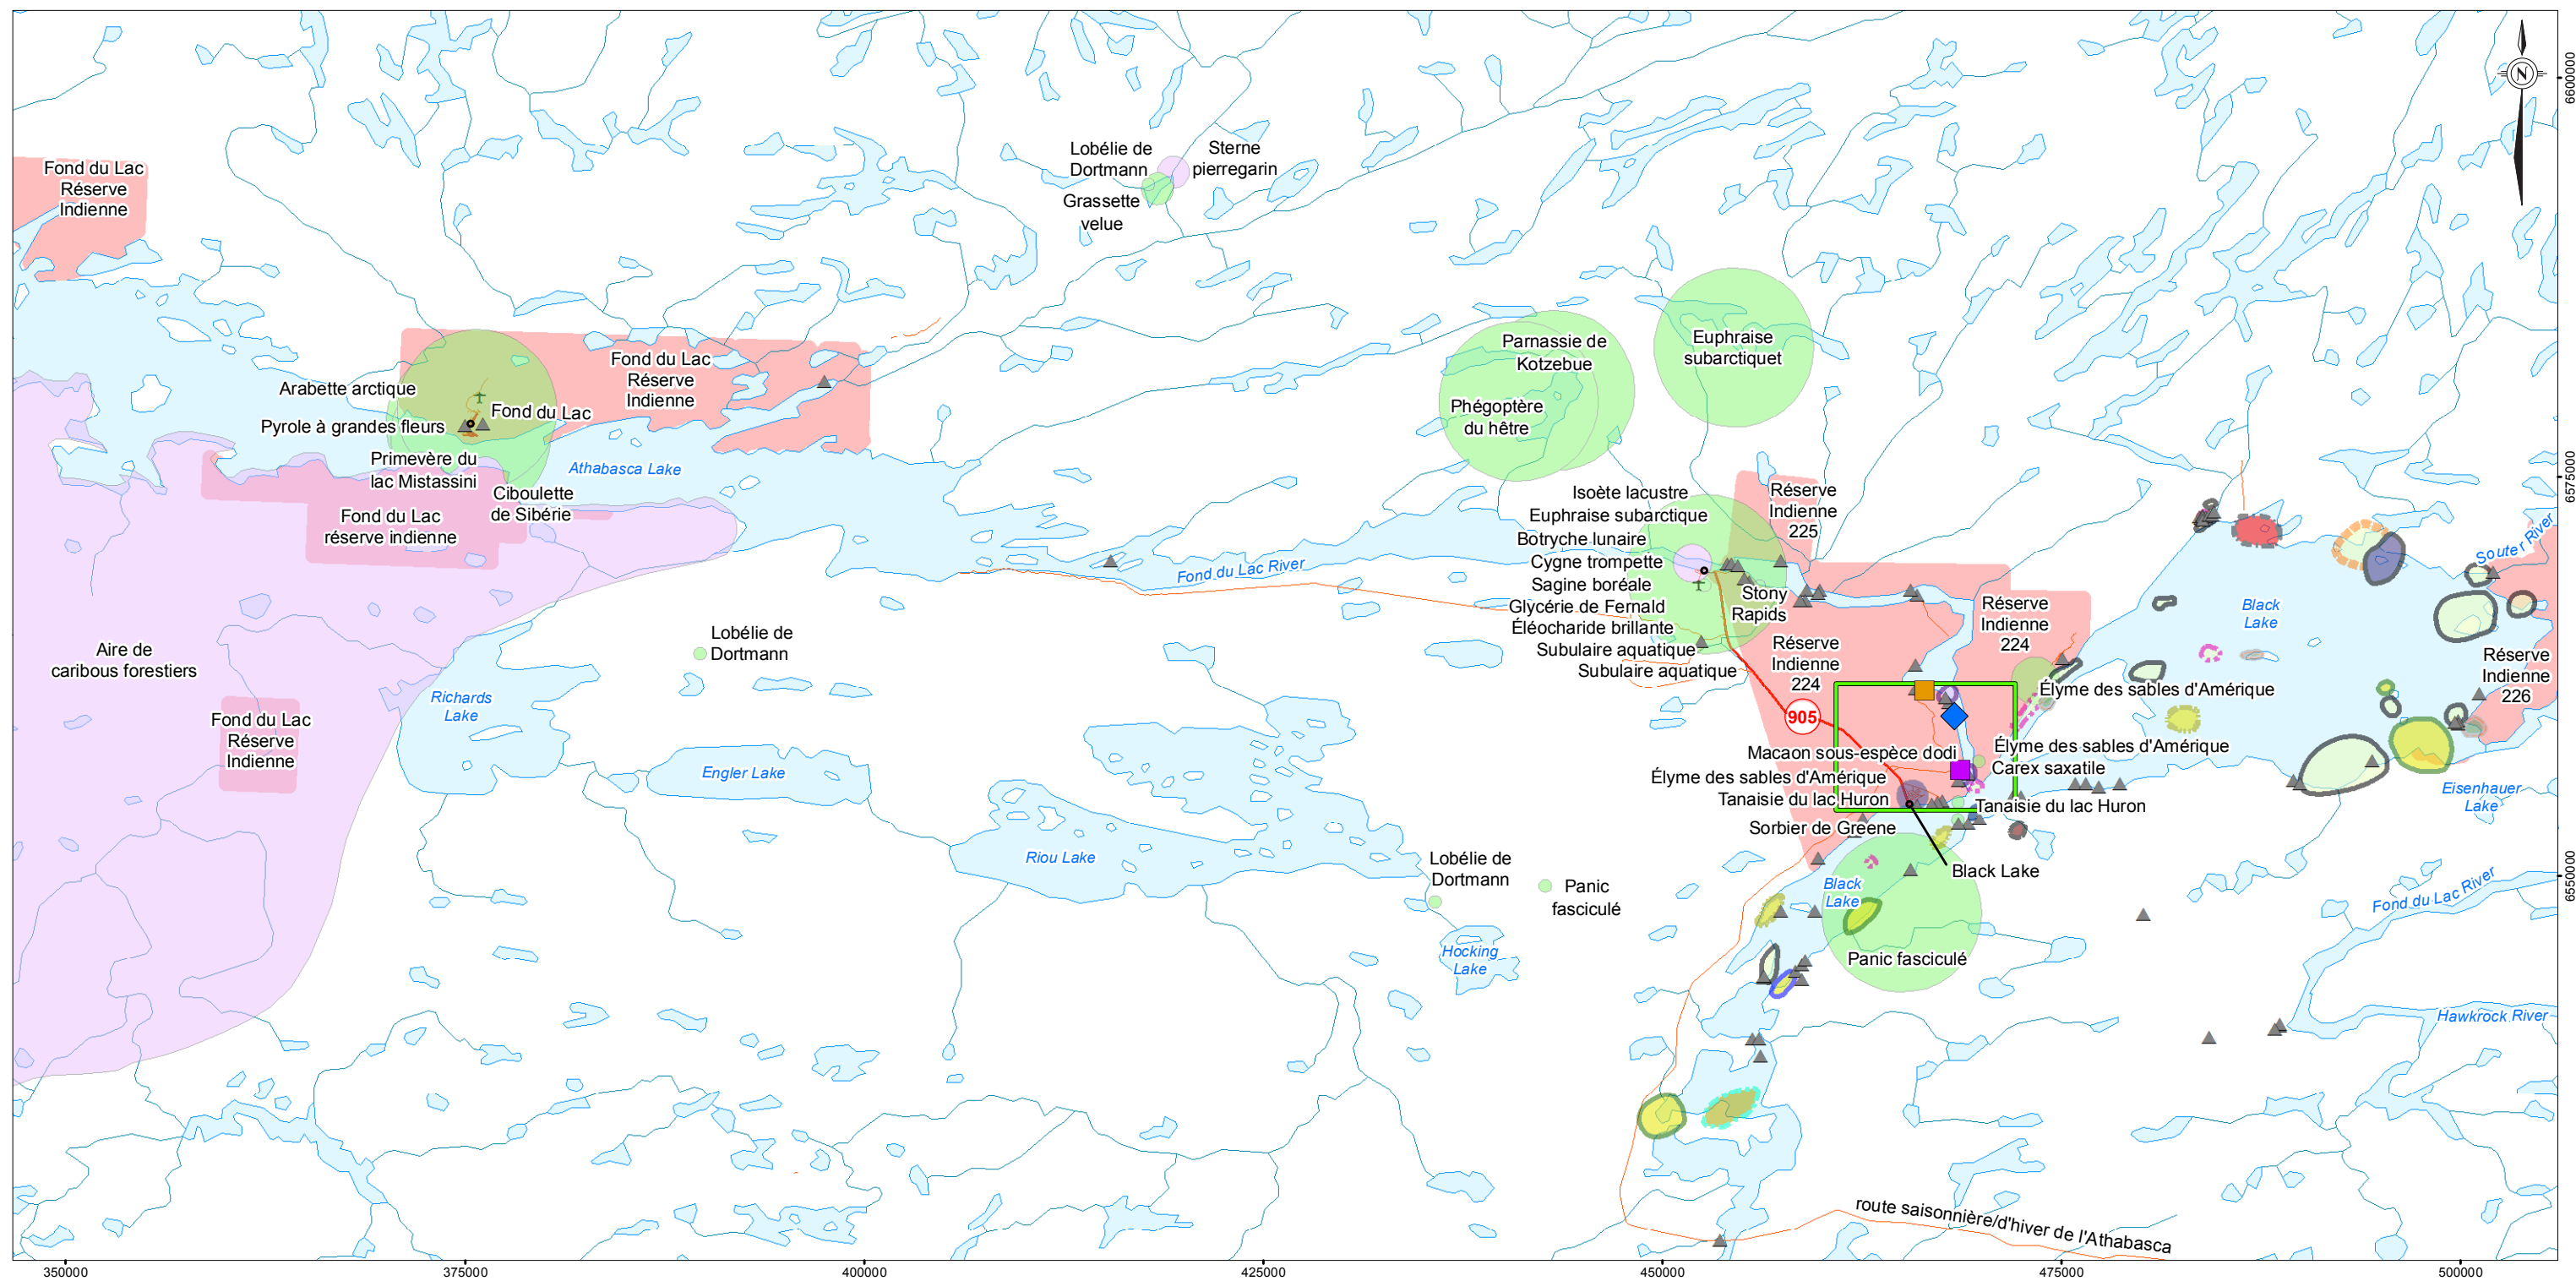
N

6600000

6575000

6550000

Fond du Lac
Réserve
Indienne

Lobélie de
Dortmann

Sterne
pierregarin

Grassette
velue

Parnassie de
Kotzebue

Euphraise
subarctiquet

Phégoptère
du hêtre

Fond du Lac
Réserve
Indienne

Arabette arctique

Fond du Lac

Pyrole à grandes fleurs

Primevère du
lac Mistassini

Athabasca Lake

Ciboulette
de Sibérie

Fond du Lac
réserve indienne

Isoète lacustre
Euphraise subarctique
Botryche lunaire
Cygne trompette
Sagine boréale
Glycérie de Fernald
Éléocharide brillante
Subulaire aquatique
Subulaire aquatique

Réserve
Indienne
225

Stony
Rapids

Fond du Lac River

Souter River

Black
Lake

Réserve
Indienne
224

Réserve
Indienne
224

Réserve
Indienne
226

Aire de
caribous forestiers

Lobélie de
Dortmann

Richards
Lake

Fond du Lac
Réserve
Indienne

Engler Lake

Élyme des sables d'Amérique

905

Macaon sous-espèce dodi
Élyme des sables d'Amérique
Tanaisie du lac Huron

Élyme des sables d'Amérique
Carex saxatile

Tanaisie du lac Huron

Sorbier de Greene

Eisenhauer
Lake

Riou Lake

Lobélie de
Dortmann

Panic
fasciculé

Black
Lake

Black Lake

Fond du Lac River

Hocking
Lake

Panic fasciculé

Hawkrock River

route saisonnière/d'hiver de l'Athabasca

350000

375000

400000

425000

450000

475000

500000